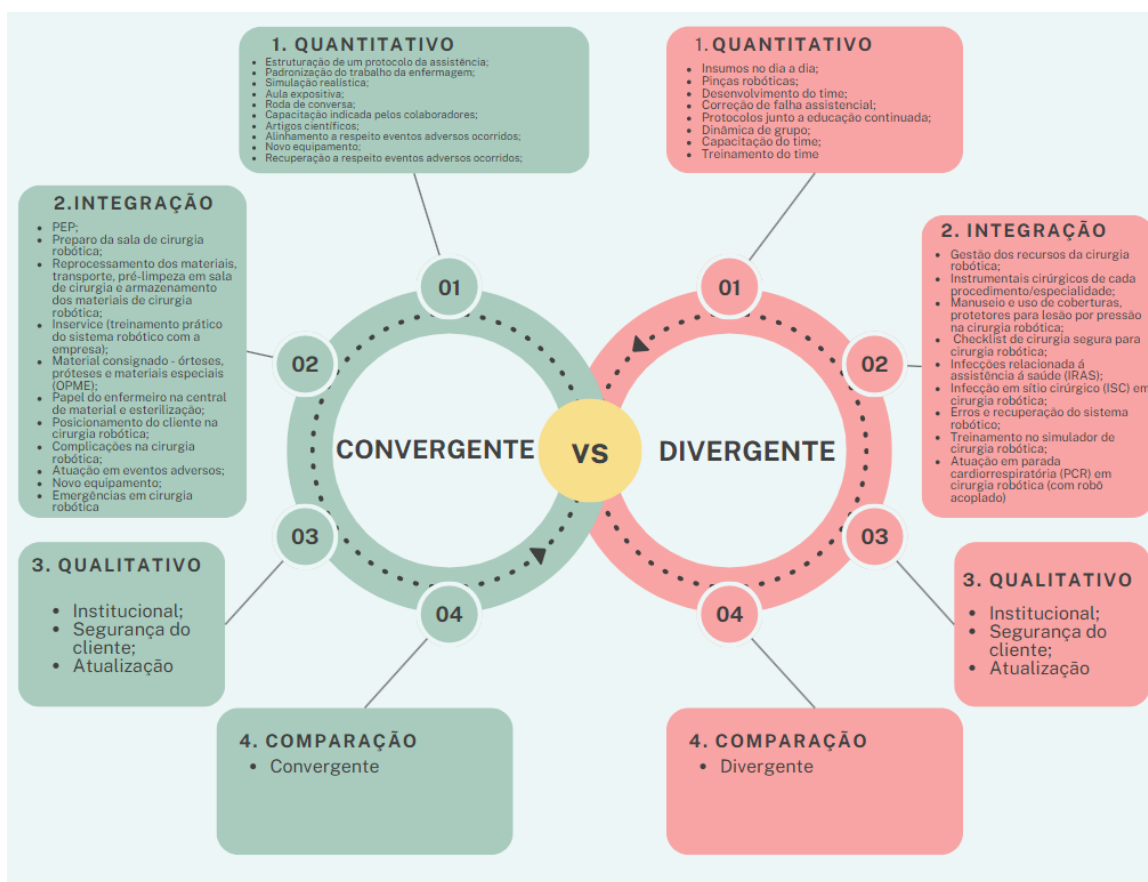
1. QUANTITATIVO

- Estruturação de um protocolo da assistência;
- Padronização do trabalho da enfermagem;
- Simulação realística;
- Aula expositiva;
- Roda de conversa;
- Capacitação indicada pelos colaboradores;
- Artigos científicos;
- Alinhamento a respeito eventos adversos ocorridos;
- Novo equipamento;
- Recuperação a respeito eventos adversos ocorridos;

1. QUANTITATIVO

- Insumos no dia a dia;
- Pinças robóticas;
- Desenvolvimento do time;
- Correção de falha assistencial;
- Protocolos junto a educação continuada;
- Dinâmica de grupo;
- Capacitação do time;
- Treinamento do time

2.INTEGRAÇÃO

- PEP;
- Preparo da sala de cirurgia robótica;
- Reprocessamento dos materiais, transporte, pré-limpeza em sala de cirurgia e armazenamento dos materiais de cirurgia robótica;
- Inservice (treinamento prático do sistema robótico com a empresa);
- Material consignado - órteses, próteses e materiais especiais (OPME);
- Papel do enfermeiro na central de material e esterilização;
- Posicionamento do cliente na cirurgia robótica;
- Complicações na cirurgia robótica;
- Atuação em eventos adversos;
- Novo equipamento;
- Emergências em cirurgia robótica

2. INTEGRAÇÃO

- Gestão dos recursos da cirurgia robótica;
- Instrumentais cirúrgicos de cada procedimento/especialidade;
- Manuseio e uso de coberturas, protetores para lesão por pressão na cirurgia robótica;
- Checklist de cirurgia segura para cirurgia robótica;
- Infecções relacionada à assistência à saúde (IRAS);
- Infecção em sítio cirúrgico (ISC) em cirurgia robótica;
- Erros e recuperação do sistema robótico;
- Treinamento no simulador de cirurgia robótica;
- Atuação em parada cardiorrespiratória (PCR) em cirurgia robótica (com robô acoplado)

01
02
03
04
CONVERGENTE
VS
DIVERGENTE
01
02
03
04

3. QUALITATIVO

- Institucional;
- Segurança do cliente;
- Atualização

3. QUALITATIVO

- Institucional;
- Segurança do cliente;
- Atualização

4. COMPARAÇÃO

- Convergente

4. COMPARAÇÃO

- Divergente